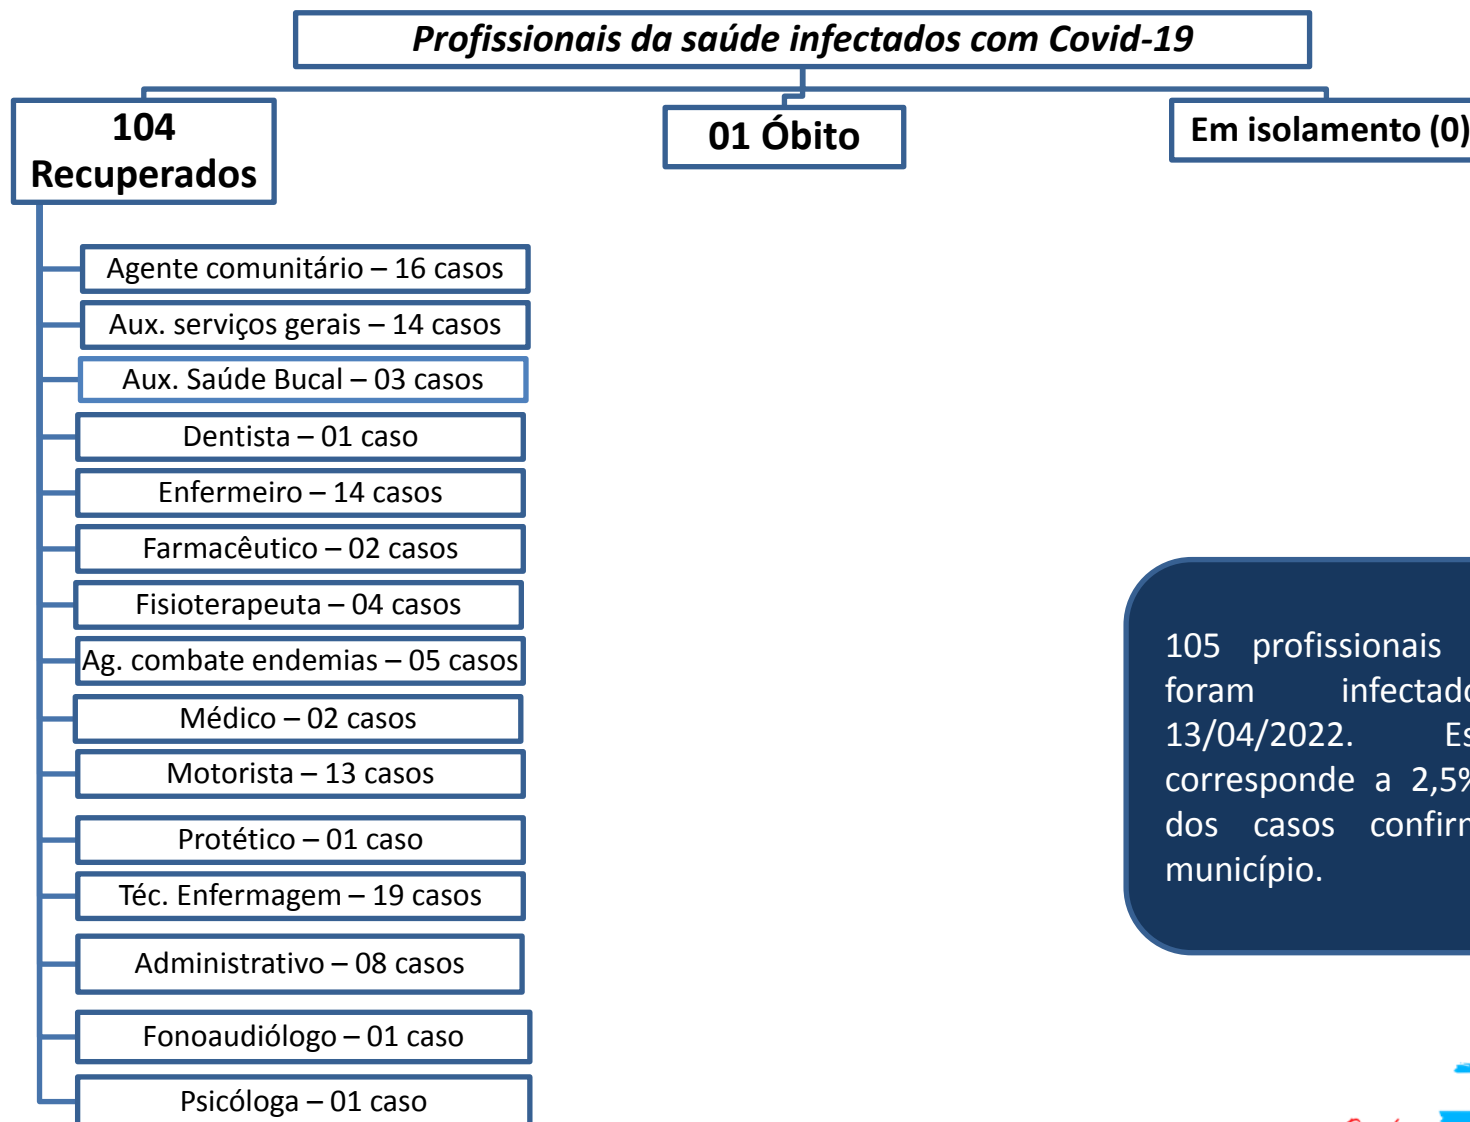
Profissionais da saúde infectados com Covid-19

104 Recuperados

01 Óbito

Em isolamento (0)

Agente comunitário – 16 casos

Aux. serviços gerais – 14 casos

Aux. Saúde Bucal – 03 casos

Dentista – 01 caso

Enfermeiro – 14 casos

Farmacêutico – 02 casos

Fisioterapeuta – 04 casos

Ag. combate endemias – 05 casos

Médico – 02 casos

Motorista – 13 casos

Protético – 01 caso

Téc. Enfermagem – 19 casos

Administrativo – 08 casos

Fonoaudiólogo – 01 caso

Psicóloga – 01 caso

105 profissionais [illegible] foram infectado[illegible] 13/04/2022. Es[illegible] corresponde a 2,5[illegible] dos casos confir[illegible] município.